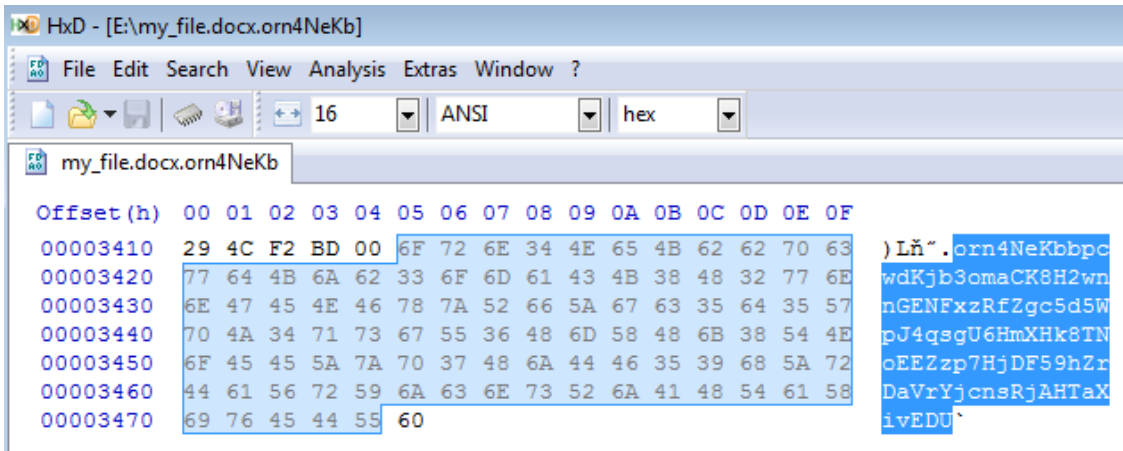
HxD - [E:\my_file.docx.orn4NeKb]

File Edit Search View Analysis Extras Window ?

16 ANSI hex

my_file.docx.orn4NeKb

| Offset(h) | 00 | 01 | 02 | 03 | 04 | 05 | 06 | 07 | 08 | 09 | 0A | 0B | 0C | 0D | 0E | 0F | |
|---|---|---|---|---|---|---|---|---|---|---|---|---|---|---|---|---|---|
| 00003410 | 29 | 4C | F2 | BD | 00 | 6F | 72 | 6E | 34 | 4E | 65 | 4B | 62 | 62 | 70 | 63 | )Lň˝.orn4NeKbbpc |
| 00003420 | 77 | 64 | 4B | 6A | 62 | 33 | 6F | 6D | 61 | 43 | 4B | 38 | 48 | 32 | 77 | 6E | wdKjb3omaCK8H2wn |
| 00003430 | 6E | 47 | 45 | 4E | 46 | 78 | 7A | 52 | 66 | 5A | 67 | 63 | 35 | 64 | 35 | 57 | nGENFxzRfZgc5d5W |
| 00003440 | 70 | 4A | 34 | 71 | 73 | 67 | 55 | 36 | 48 | 6D | 58 | 48 | 6B | 38 | 54 | 4E | pJ4qsgU6HmXHk8TN |
| 00003450 | 6F | 45 | 45 | 5A | 7A | 70 | 37 | 48 | 6A | 44 | 46 | 35 | 39 | 68 | 5A | 72 | oEEZzp7HjDF59hZr |
| 00003460 | 44 | 61 | 56 | 72 | 59 | 6A | 63 | 6E | 73 | 52 | 6A | 41 | 48 | 54 | 61 | 58 | DaVrYjcnsRjAHTaX |
| 00003470 | 69 | 76 | 45 | 44 | 55 | 60 | | | | | | | | | | | ivEDU` |